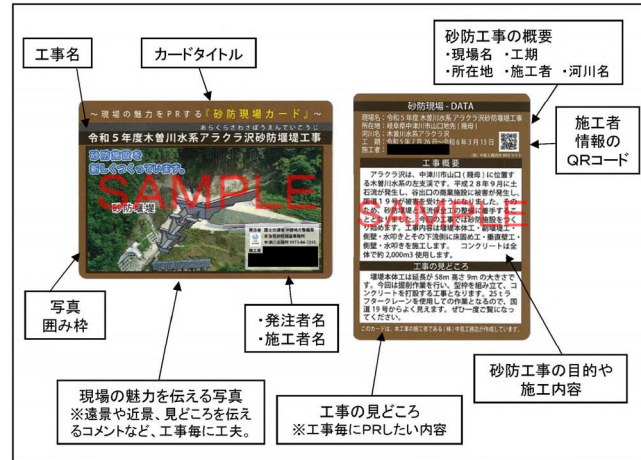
工事名

カードタイトル

砂防工事の概要
・現場名 ・工期
・所在地 ・施工者 ・河川名

施工者情報のQRコード

～現場の魅力をPRする『砂防現場カード』～

あらくらさわさぼうえんていこうじ

令和５年度木曽川水系アラクラ沢砂防堰堤工事

砂防堰堤を
おしくつくっています。

砂防堰堤

SAMPLE

発注者 国土交通省中部地方整備局
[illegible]

砂防現場－DATA

現場名：令和５年度木曽川水系アラクラ沢砂防堰堤工事
所在地：岐阜県中津川市山口地先（馬籠）
河川名：木曽川水系アラクラ沢
工期：令和５年7月26日～令和６年３月13日
施工者：

工事概要

アラクラ沢は、中津川市山口（馬籠）に位置する木曽川水系の左支渓です。平成２８年９月に土石流が発生し、谷出口の農業施設に被害が発生し、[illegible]。コンクリートは全体で約2,000m3使用します。

SAMPLE

工事の見どころ

堰堤本体工は延長が58m 高さ 9m の大きさです。今回は堰堤を行い、型枠を組み立て、コンクリートを打設する工事となります。25ｔラフタークレーンを使用しての作業となるので、国道19号からよく見えます。ぜひ一度ご覧になってください。

このカードは、本工事の施工者である（株）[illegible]が作成しています。

写真
囲み枠

・発注者名
・施工者名

現場の魅力を伝える写真
※遠景や近景、見どころを伝えるコメントなど、工事毎に工夫。

工事の見どころ
※工事毎にPRしたい内容

砂防工事の目的や
施工内容